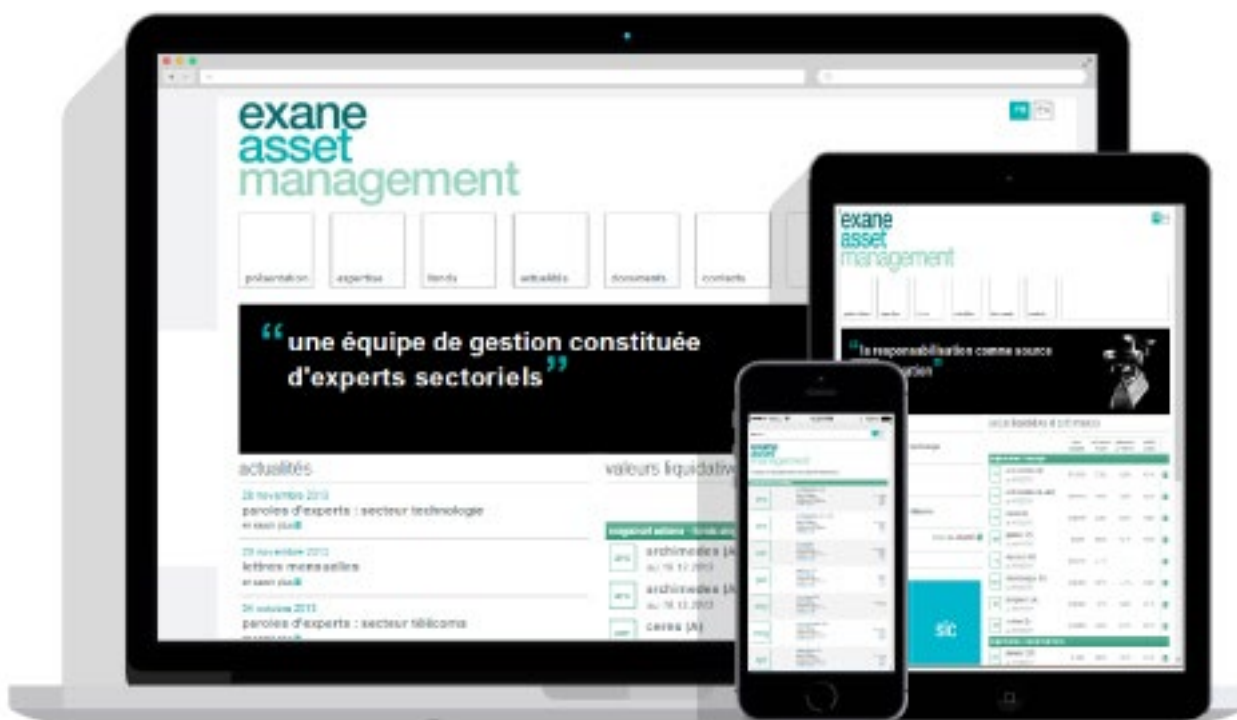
exane
asset
management

FR EN

présentation
expertise
fonds
actualités
documents
contacts

“une équipe de gestion constituée d'experts sectoriels”

actualités

28 novembre 2013
paroles d'experts : secteur technologie
en savoir plus

29 novembre 2013
lettres mensuelles
en savoir plus

04 octobre 2013
paroles d'experts : secteur télécoms
en savoir plus

valeurs liquidatives

archimedes (A)
au 19.12.2013

archimedes (A)
au 19.12.2013

ceres (A)

exane
asset
management

“la responsabilisation comme source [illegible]ation”

valeurs liquidatives

exane
asset
management